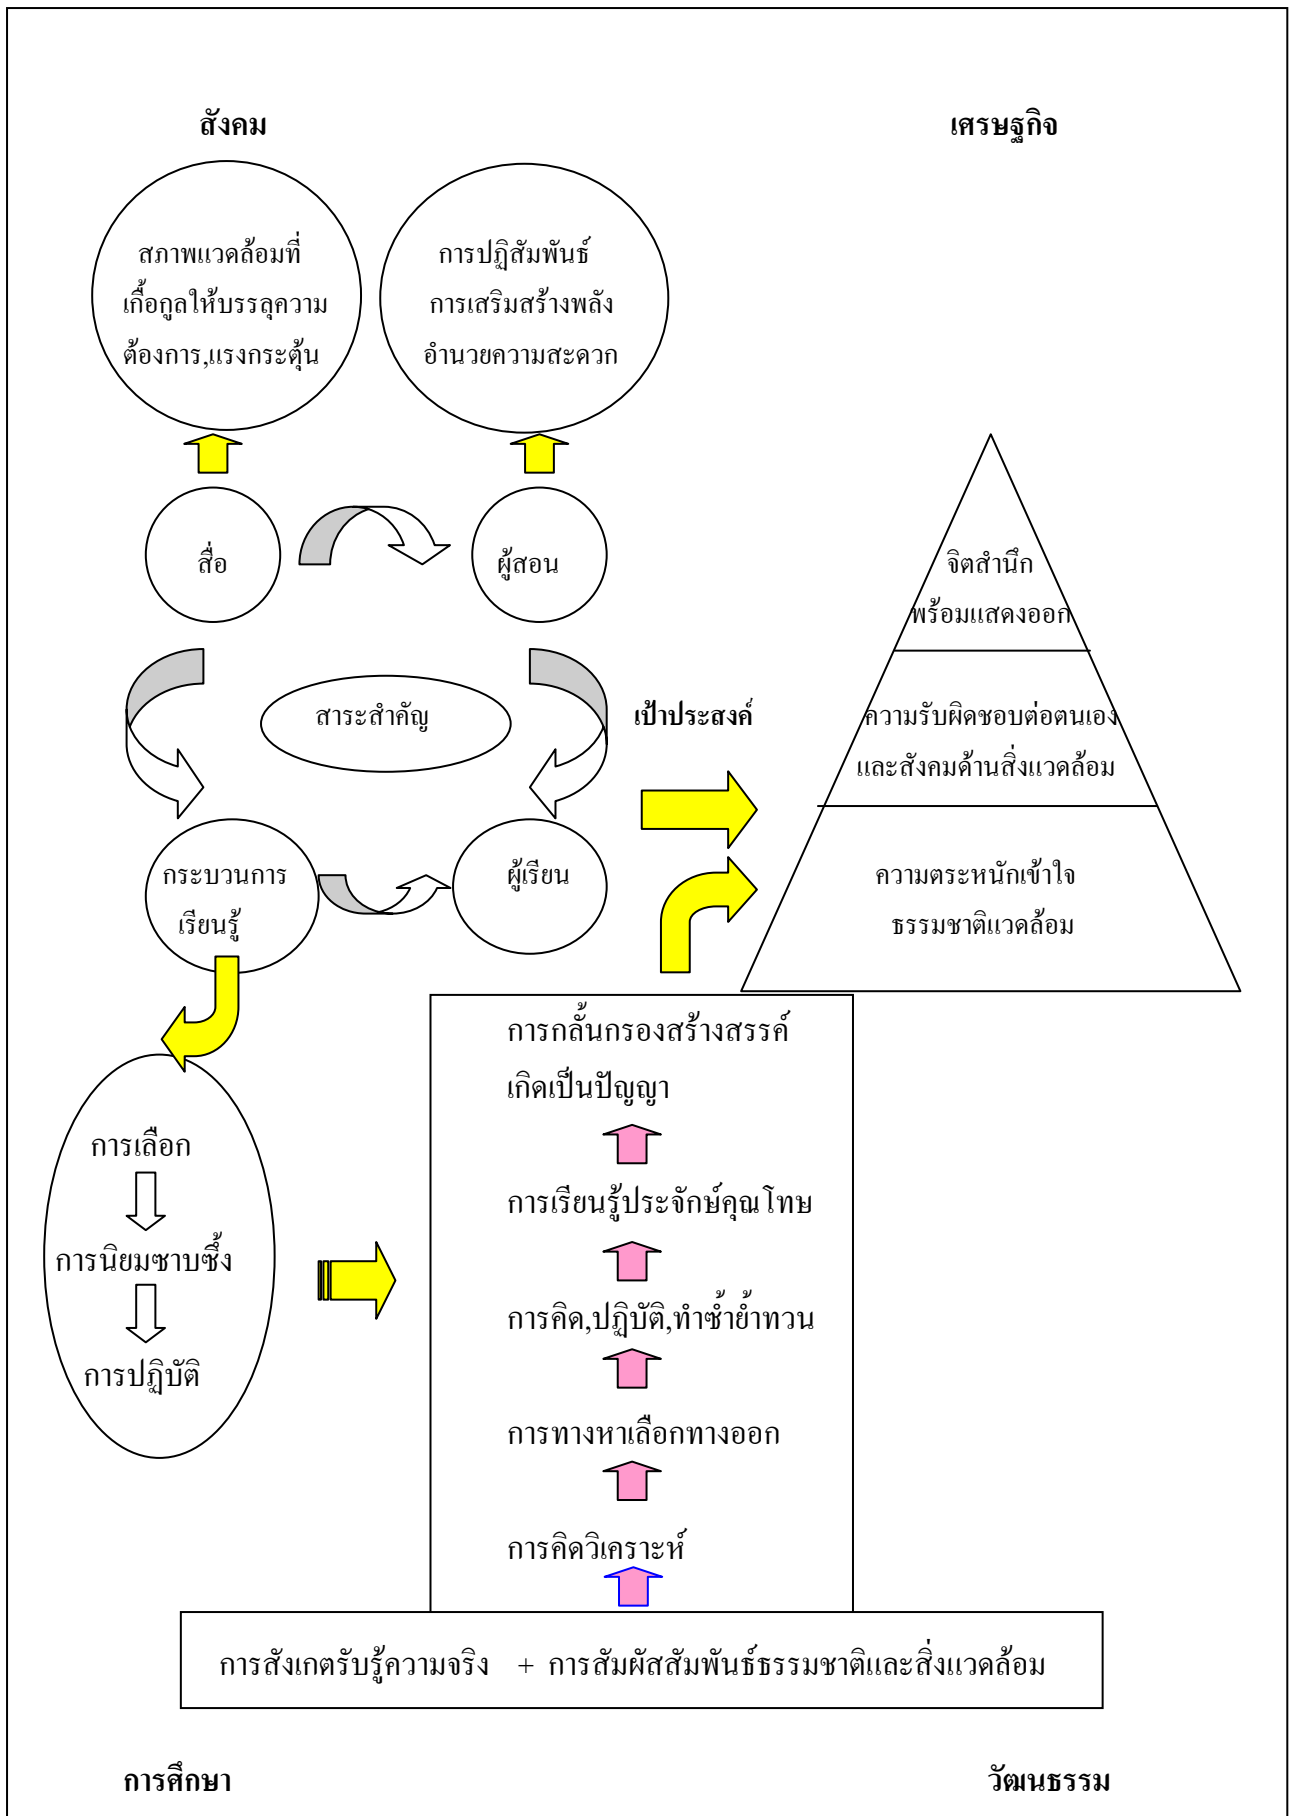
สังคม

เศรษฐกิจ

สภาพแวดล้อมที่เกื้อกูลให้บรรลุความต้องการ,แรงกระตุ้น

การปฏิสัมพันธ์ การเสริมสร้างพลัง อำนวยความสะดวก

สื่อ

ผู้สอน

จิตสำนึก พร้อมแสดงออก

สาระสำคัญ

เป้าประสงค์

ความรับผิดชอบต่อตนเอง และสังคมด้านสิ่งแวดล้อม

กระบวนการเรียนรู้

ผู้เรียน

ความตระหนักเข้าใจ ธรรมชาติแวดล้อม

การกลั่นกรองสร้างสรรค์ เกิดเป็นปัญญา

การเรียนรู้ประจักษ์คุณโทษ

การคิด,ปฏิบัติ,ทำซ้ำย้ำทวน

การทางหาเลือกทางออก

การคิดวิเคราะห์

การเลือก

การนิยมซาบซึ้ง

การปฏิบัติ

การสังเกตรับรู้ความจริง + การสัมผัสสัมพันธ์ธรรมชาติและสิ่งแวดล้อม

การศึกษา

วัฒนธรรม